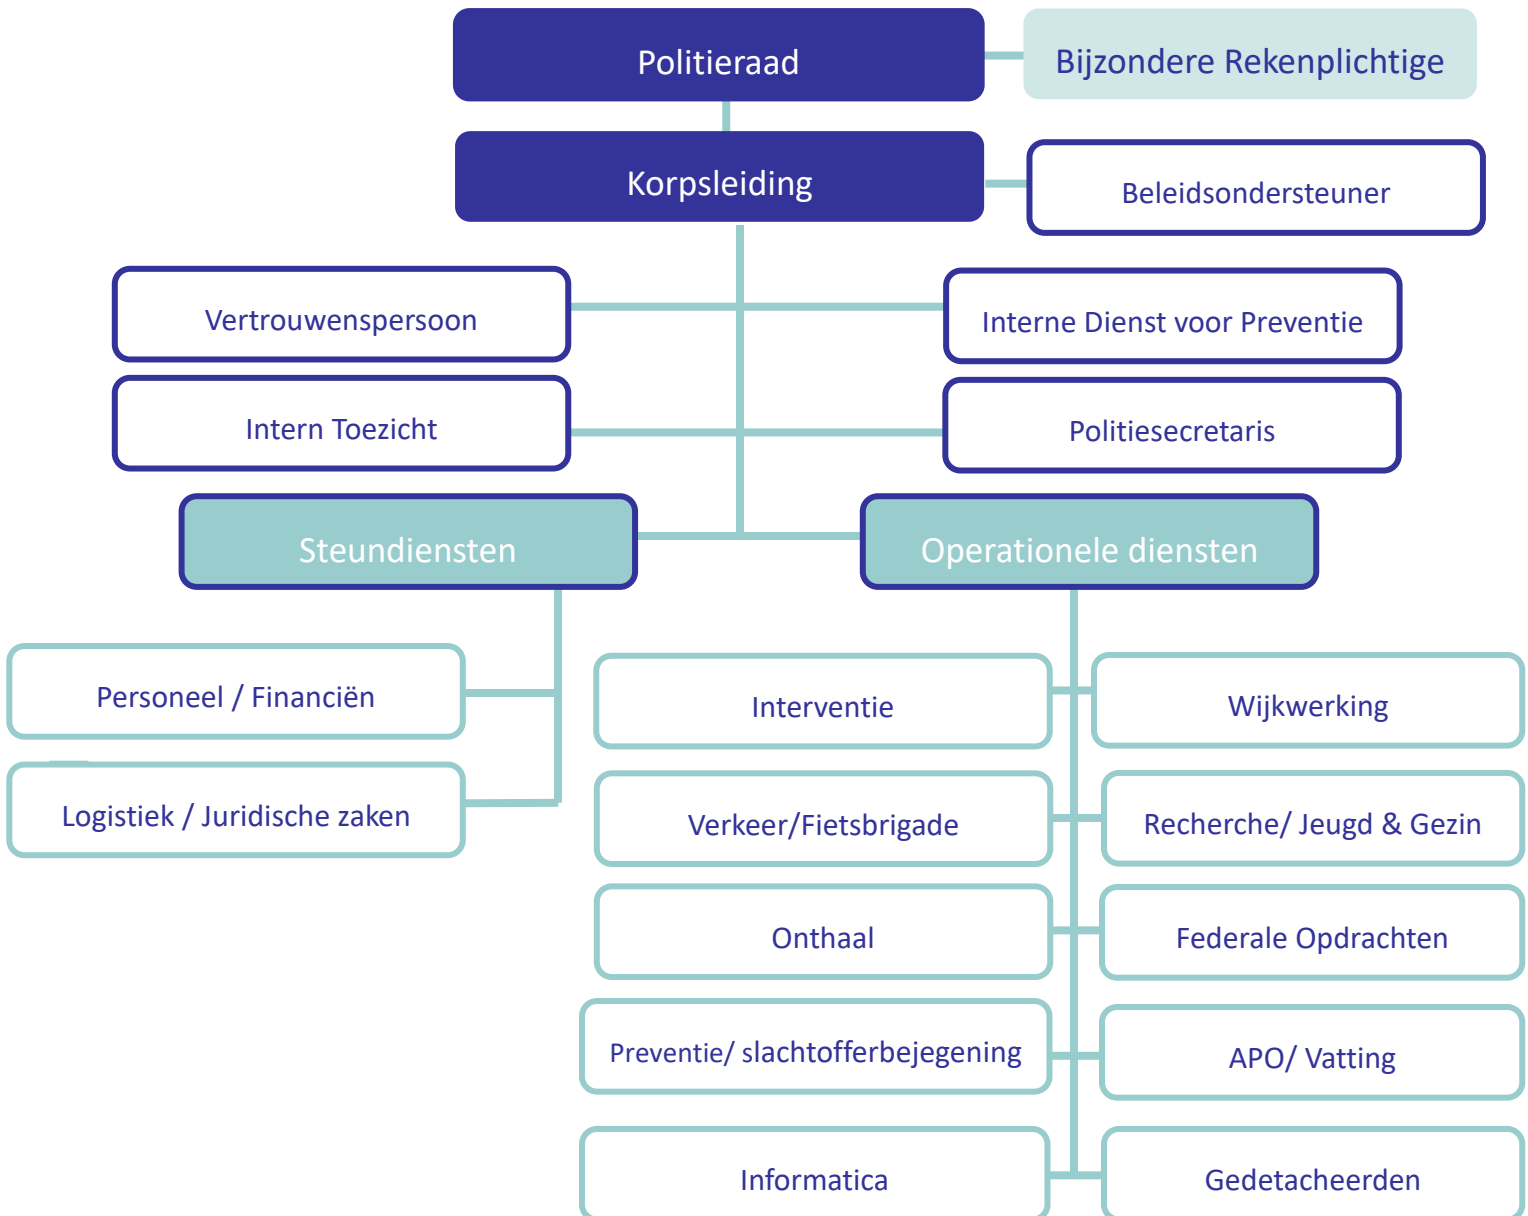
Politieraad

Bijzondere Rekenplichtige

Korpsleiding

Beleidsondersteuner

Vertrouwenspersoon

Interne Dienst voor Preventie

Intern Toezicht

Politiesecretaris

Steundiensten

Operationele diensten

Personeel / Financiën

Logistiek / Juridische zaken

Interventie

Wijkwerking

Verkeer/Fietsbrigade

Recherche/ Jeugd & Gezin

Onthaal

Federale Opdrachten

Preventie/ slachtofferbejegening

APO/ Vatting

Informatica

Gedetacheerden